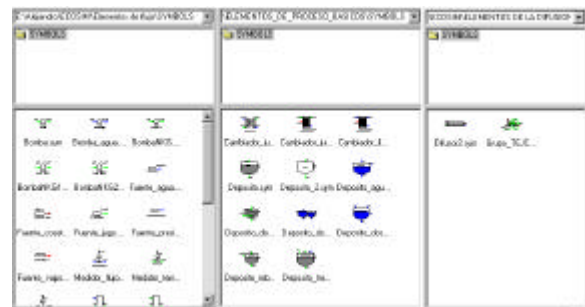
C:\Alejandro\ECOSIM\Elementos de flujo\SYMBOLS
SYMBOLS

Bomba.sym
Bomba_agua...
BombaWK5...
BombaWK-EI...
BombaWK52...
Fuente_agua...
Fuente_const...
Fuente_liqui...
Fuente_presi...
Fuente_rojo...
Medidor_flujo...
Medidor_tem...

ELEMENTOS_DE_PROCESO_BASICOS\SYMBOLS
SYMBOLS

Cambiador_ai...
Cambiador_ai...
Cambiador_il...
Deposito.sym
Deposito_2.sym
Deposito_agu...
Deposito_clo...
Deposito_clo...
Deposito_clo...
Deposito_rab...
Deposito_ha...

ECOSIMELEMENTOS DE LA DIFUSION
SYMBOLS

Difusor2.sym
Grupo_TC.E...